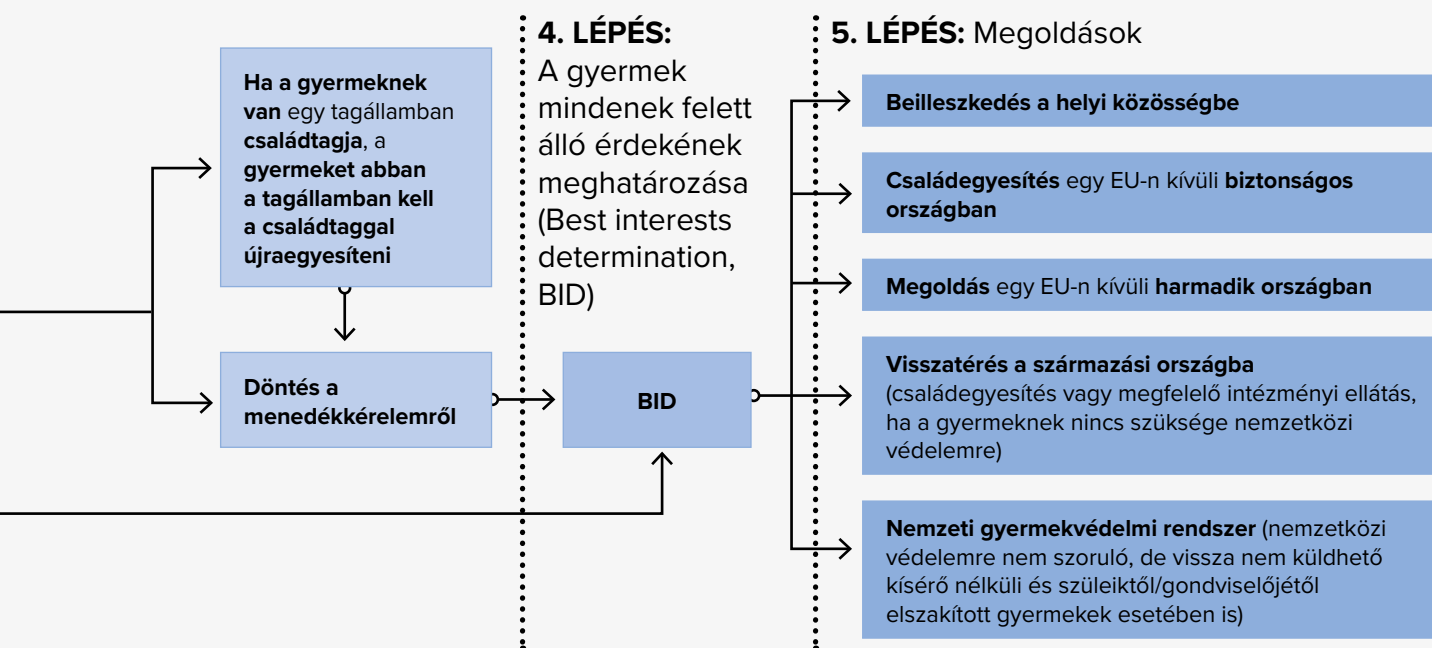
Ha a gyermeknek van egy tagállamban családtagja, a gyermeket abban a tagállamban kell a családtaggal újraegyesíteni

Döntés a menedékkérelemről

4. LÉPÉS:
A gyermek mindenek felett álló érdekének meghatározása (Best interests determination, BID)

BID

5. LÉPÉS: Megoldások

Beilleszkedés a helyi közösségbe

Családegyesítés egy EU-n kívüli biztonságos országban

Megoldás egy EU-n kívüli harmadik országban

Visszatérés a származási országba (családegyesítés vagy megfelelő intézményi ellátás, ha a gyermeknek nincs szüksége nemzetközi védelemre)

Nemzeti gyermekvédelmi rendszer (nemzetközi védelemre nem szoruló, de vissza nem küldhető kísérő nélküli és szüleiktől/gondviselőjétől elszakított gyermekek esetében is)